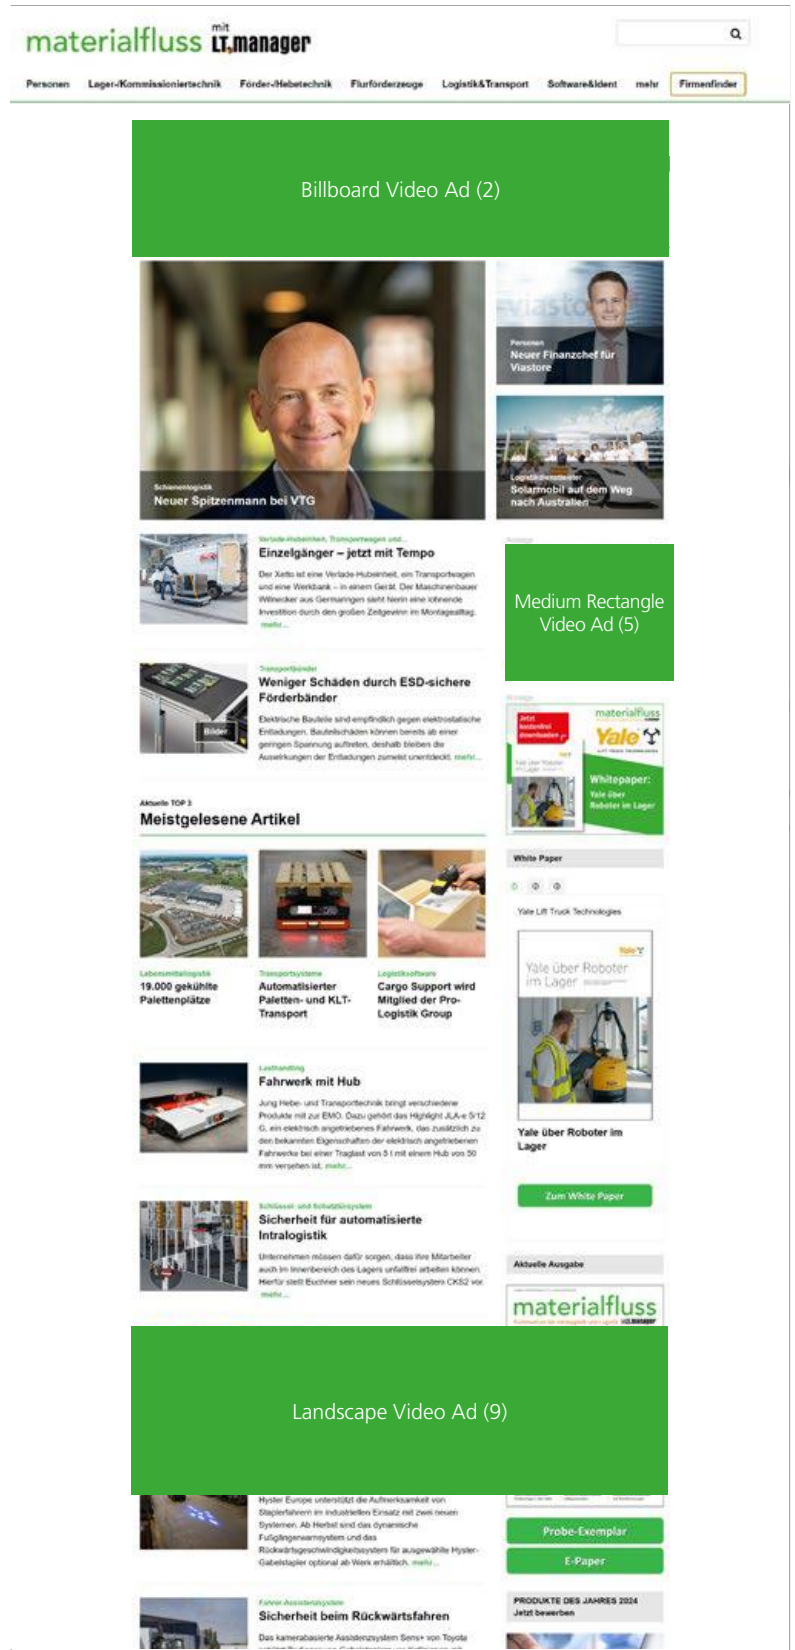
materialfluss mit LT manager

Personen Lager-/Kommissioniertechnik Förder-/Hebetechnik Flurförderzeuge Logistik&Transport Software&Ident mehr Firmenfinder

Billboard Video Ad (2)

Personen
Neuer Finanzchef für Viastore

Schienenlogistik
Neuer Spitzenmann bei VTG

Logistikdienstleister
Solarmobil auf dem Weg nach Australien

Verlade-Hubeinheit, Transportwagen und...
Einzelgänger – jetzt mit Tempo
Der Xetto ist eine Verlade-Hubeinheit, ein Transportwagen und eine Werkbank – in einem Gerät. Der Maschinenbauer Wilnecker aus Germaringen sieht hierin eine lohnende Investition durch den großen Zeitgewinn im Montagealltag. mehr...

Medium Rectangle Video Ad (5)

Transportbänder
Weniger Schäden durch ESD-sichere Förderbänder
Elektrische Bauteile sind empfindlich gegen elektrostatische Entladungen. Bauteilschäden können bereits ab einer geringen Spannung auftreten, deshalb bleiben die Auswirkungen der Entladungen zumeist unentdeckt. mehr...

Anzeige
materialfluss
Jetzt kostenlos downloaden
Yale
Whitepaper: Yale über Roboter im Lager

Aktuelle TOP 3
Meistgelesene Artikel

Lebensmittellogistik
19.000 gekühlte Palettenplätze

Transportsysteme
Automatisierter Paletten- und KLT-Transport

Logistiksoftware
Cargo Support wird Mitglied der Pro-Logistik Group

White Paper
Yale Lift Truck Technologies
Yale über Roboter im Lager
Yale über Roboter im Lager
Zum White Paper

Lasthandling
Fahrwerk mit Hub
Jung Hebe- und Transporttechnik bringt verschiedene Produkte mit zur EMO. Dazu gehört das Highlight JLA-e 5/12 G, ein elektrisch angetriebenes Fahrwerk, das zusätzlich zu den bekannten Eigenschaften der elektrisch angetriebenen Fahrwerke bei einer Traglast von 5 t mit einem Hub von 50 mm versehen ist. mehr...

Schlüssel- und Schutztürsystem
Sicherheit für automatisierte Intralogistik
Unternehmen müssen dafür sorgen, dass ihre Mitarbeiter auch im Innenbereich des Lagers unfallfrei arbeiten können. Hierfür stellt Euchner sein neues Schlüsselsystem CKS2 vor. mehr...

Aktuelle Ausgabe
materialfluss

Landscape Video Ad (9)

Hyster Europe unterstützt die Aufmerksamkeit von Staplerfahrern im industriellen Einsatz mit zwei neuen Systemen. Ab Herbst sind das dynamische Fußgängerwarnsystem und das Rückwärtsgeschwindigkeitssystem für ausgewählte Hyster-Gabelstapler optional ab Werk erhältlich. mehr...

Probe-Exemplar
E-Paper

Fahrer-Assistenzsystem
Sicherheit beim Rückwärtsfahren
Das kamerabasierte Assistenzsystem Sens+ von Toyota

PRODUKTE DES JAHRES 2024
Jetzt bewerben